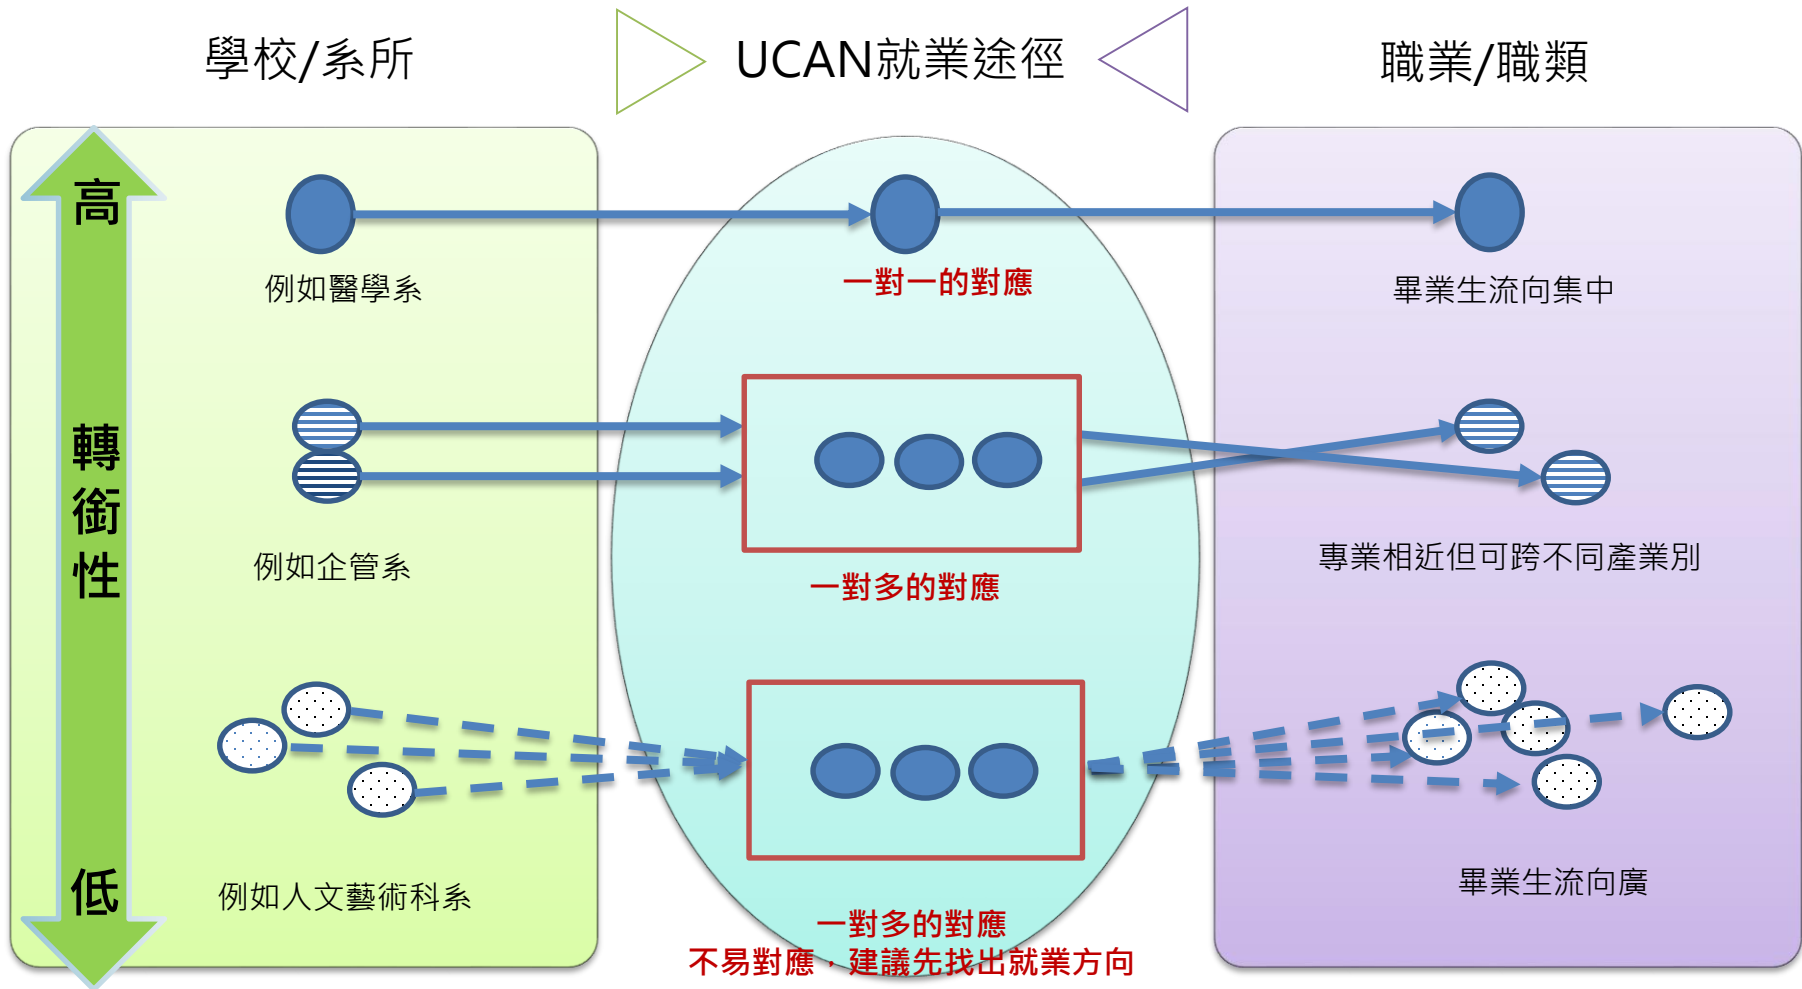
學校/系所

UCAN就業途徑

職業/職類

高

轉衔性

低

例如醫學系

一對一的對應

畢業生流向集中

例如企管系

一對多的對應

專業相近但可跨不同產業別

例如人文藝術科系

畢業生流向廣

一對多的對應
不易對應，建議先找出就業方向